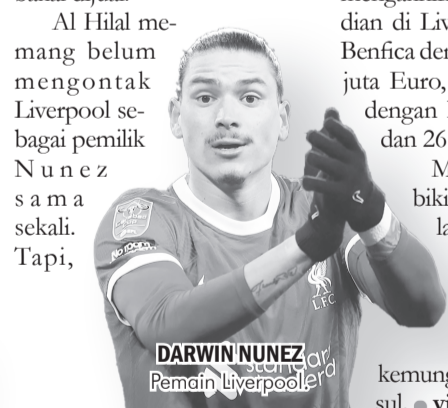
Saudi Arabia.

Al Hilal memang belum mengontak Liverpool sebagai pemilik Nunez sama sekali. Tapi,

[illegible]
dian di Liv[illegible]
Benfica der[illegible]
juta Euro, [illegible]
dengan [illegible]
dan 26 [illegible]
M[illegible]
biki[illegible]
la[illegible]

DARWIN NUNEZ
Pemain Liverpool.

LFC

kemung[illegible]
sul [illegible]